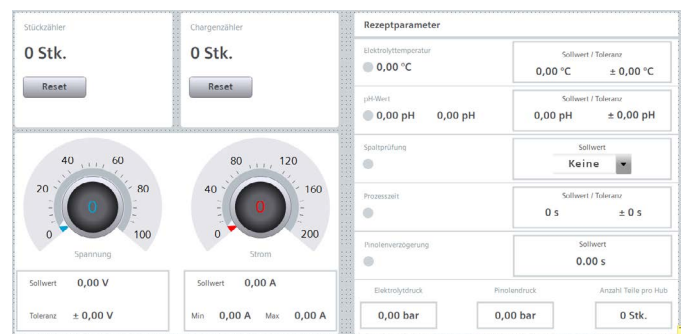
Stückzähler
0 Stk.
Reset

Chargenzähler
0 Stk.
Reset

40 60
20 80
0 100
0
Spannung

80 120
40 160
0 200
0
Strom

Sollwert 0,00 V
Toleranz ± 0,00 V

Sollwert 0,00 A
Min 0,00 A Max 0,00 A

Rezeptparameter

Elektrolyttemperatur
0,00 °C
Sollwert / Toleranz
0,00 °C ± 0,00 °C

pH-Wert
0,00 pH 0,00 pH
Sollwert / Toleranz
0,00 pH ± 0,00 pH

Spaltprüfung
Sollwert
Keine

Prozesszeit
Sollwert / Toleranz
0 s ± 0 s

Pinolenverzögerung
Sollwert
0.00 s

Elektrolytdruck
0,00 bar
Pinolendruck
0,00 bar
Anzahl Teile pro Hub
0 Stk.